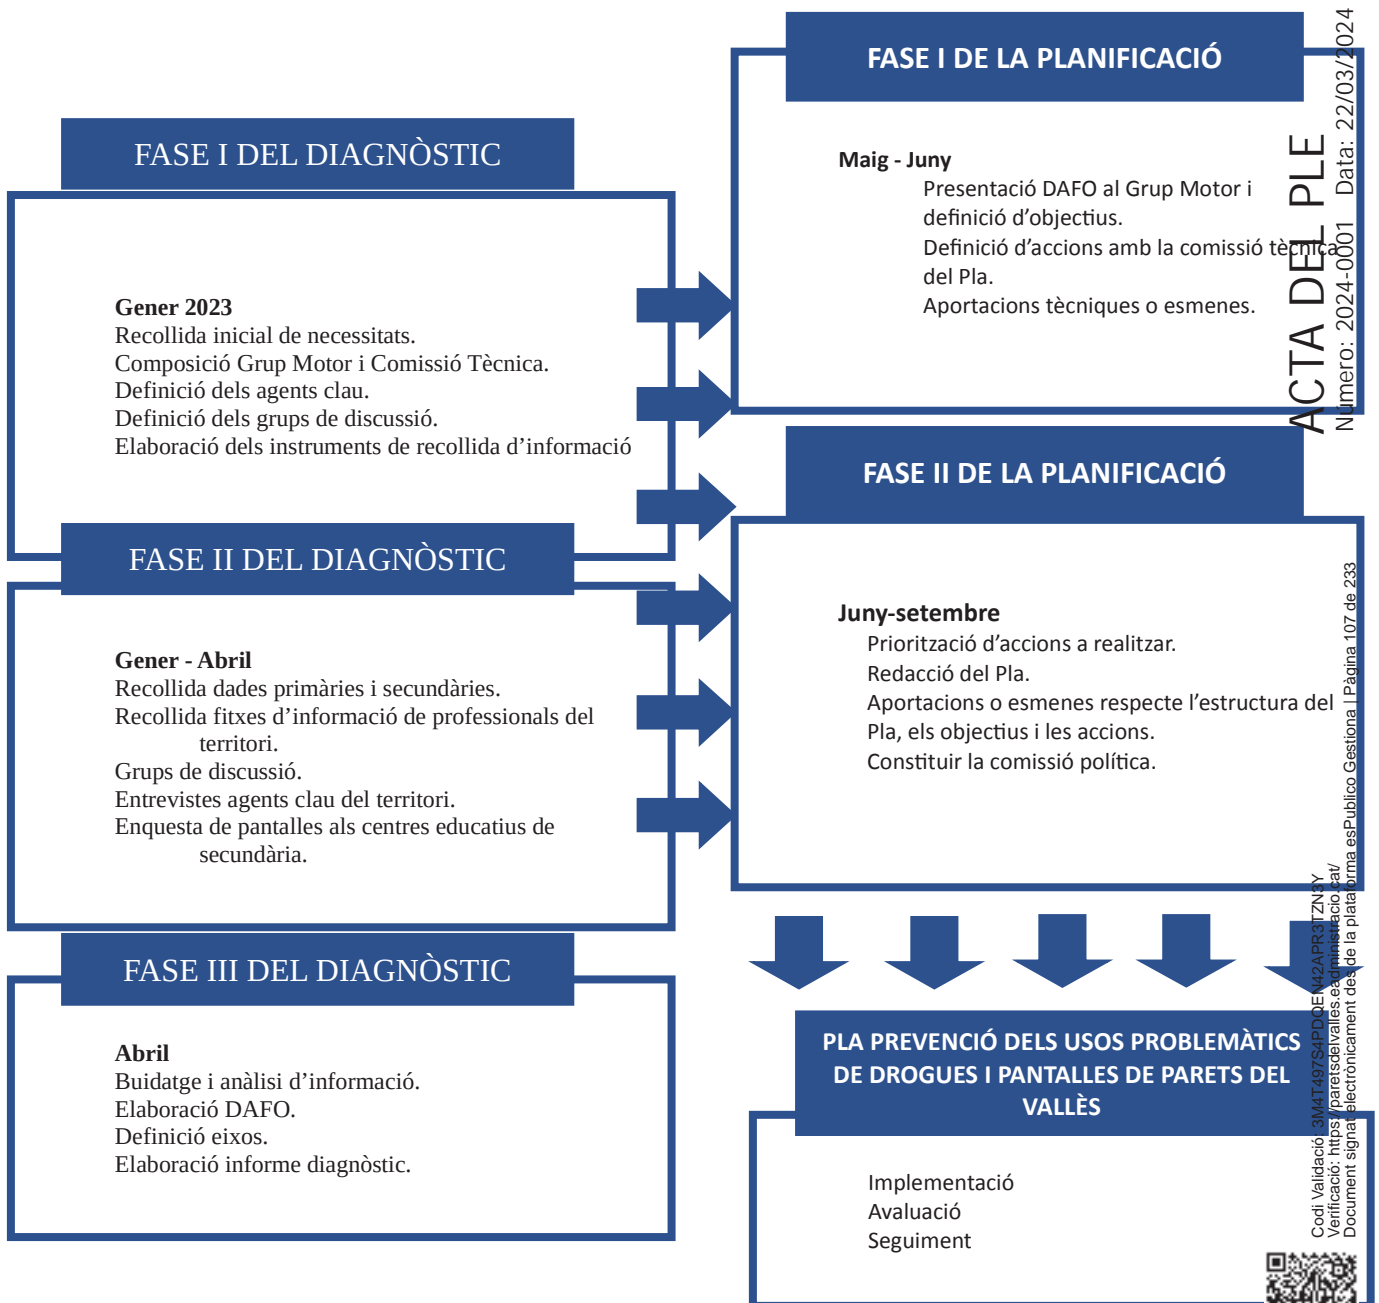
FASE I DEL DIAGNÒSTIC

Gener 2023
Recollida inicial de necessitats.
Composició Grup Motor i Comissió Tècnica.
Definició dels agents clau.
Definició dels grups de discussió.
Elaboració dels instruments de recollida d'informació

FASE II DEL DIAGNÒSTIC

Gener - Abril
Recollida dades primàries i secundàries.
Recollida fitxes d'informació de professionals del territori.
Grups de discussió.
Entrevistes agents clau del territori.
Enquesta de pantalles als centres educatius de secundària.

FASE III DEL DIAGNÒSTIC

Abril
Buidatge i anàlisi d'informació.
Elaboració DAFO.
Definició eixos.
Elaboració informe diagnòstic.

FASE I DE LA PLANIFICACIÓ

Maig - Juny
Presentació DAFO al Grup Motor i definició d'objectius.
Definició d'accions amb la comissió tècnica del Pla.
Aportacions tècniques o esmenes.

FASE II DE LA PLANIFICACIÓ

Juny-setembre
Priorització d'accions a realitzar.
Redacció del Pla.
Aportacions o esmenes respecte l'estructura del Pla, els objectius i les accions.
Constituir la comissió política.

PLA PREVENCIÓ DELS USOS PROBLEMÀTICS DE DROGUES I PANTALLES DE PARETS DEL VALLÈS

Implementació
Avaluació
Seguiment

ACTA DEL PLE
Número: 2024-0001 Data: 22/03/2024

Codi Validació: 3M4T497S4PDQEN42APR3TZN3Y
Verificació: https://paretsdelvalles.eadministracio.cat/
Document signat electrònicament des de la plataforma esPublico Gestiona | Pàgina 107 de 233